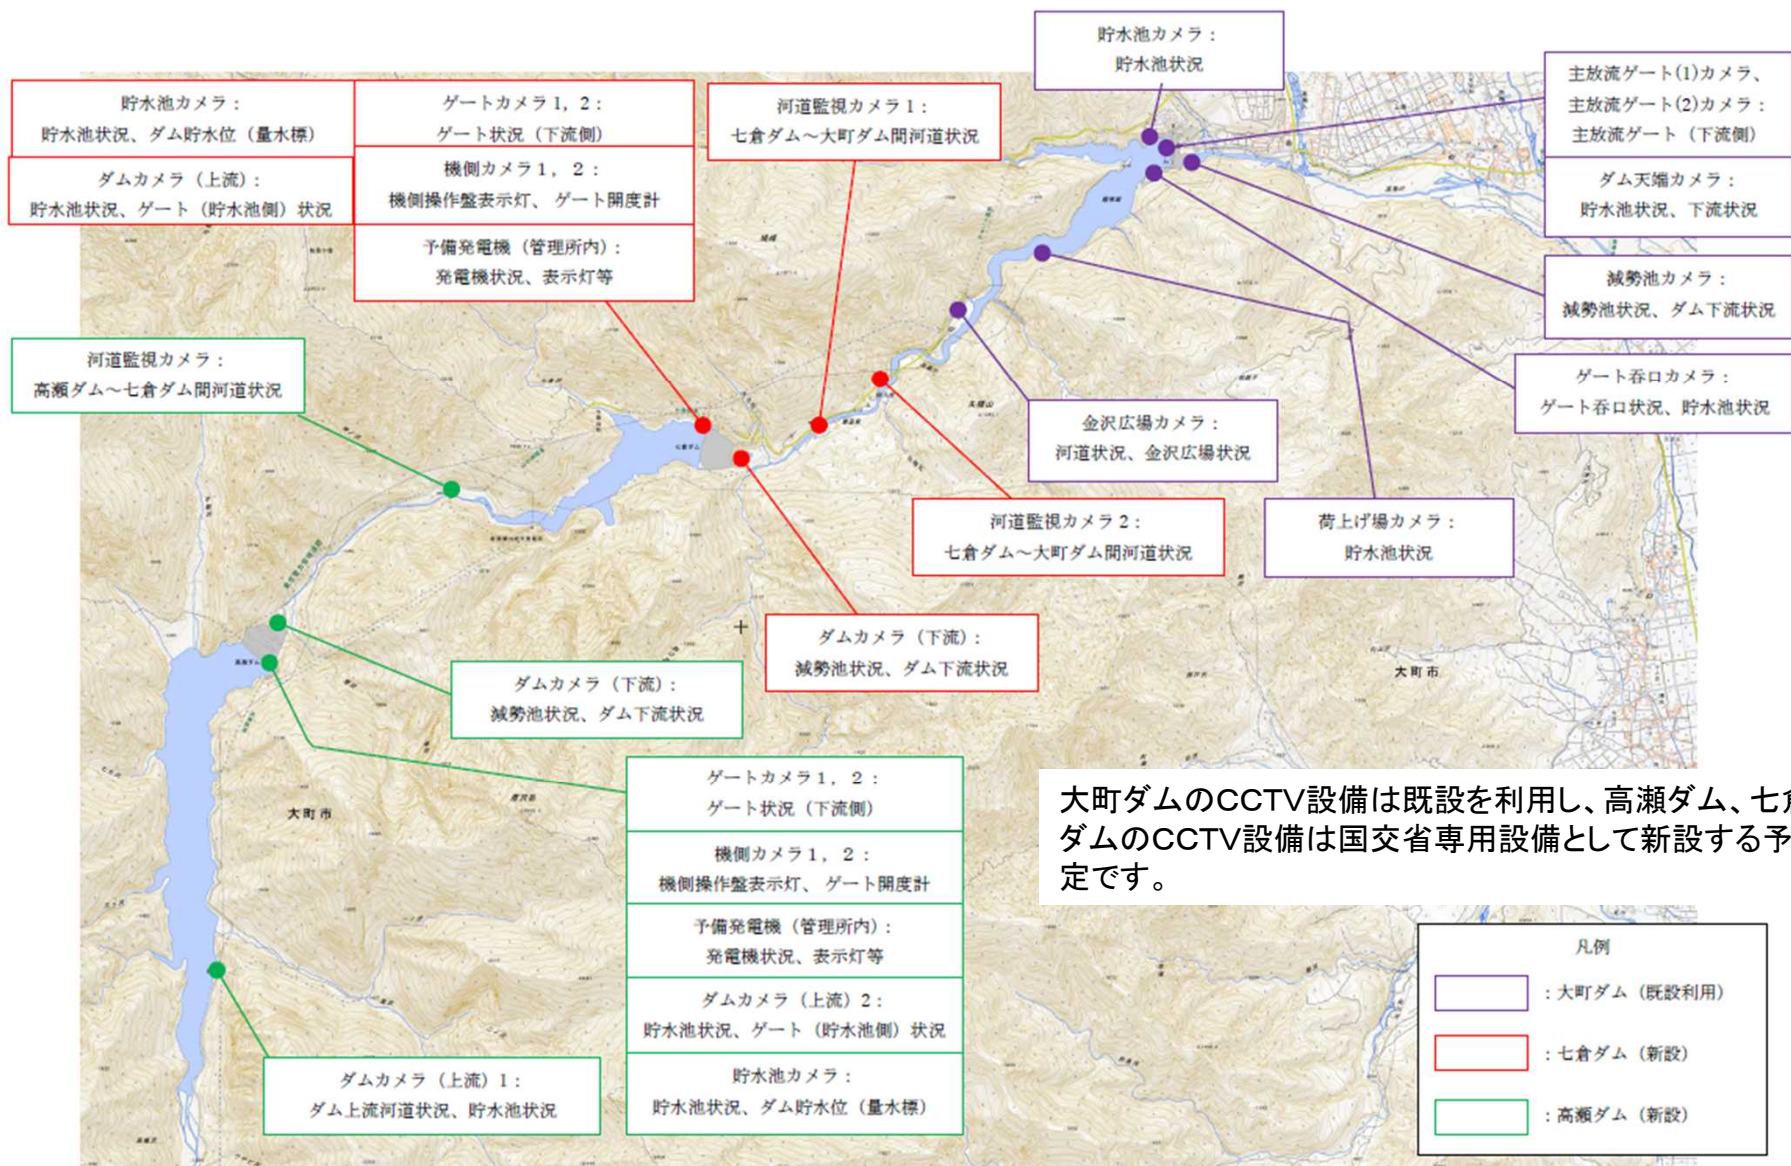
貯水池カメラ：
貯水池状況

主放流ゲート(1)カメラ、
主放流ゲート(2)カメラ：
主放流ゲート（下流側）

貯水池カメラ：
貯水池状況、ダム貯水位（量水標）

ゲートカメラ1，2：
ゲート状況（下流側）

河道監視カメラ1：
七倉ダム～大町ダム間河道状況

ダムカメラ（上流）：
貯水池状況、ゲート（貯水池側）状況

機側カメラ1，2：
機側操作盤表示灯、ゲート開度計

ダム天端カメラ：
貯水池状況、下流状況

予備発電機（管理所内）：
発電機状況、表示灯等

減勢池カメラ：
減勢池状況、ダム下流状況

河道監視カメラ：
高瀬ダム～七倉ダム間河道状況

ゲート呑口カメラ：
ゲート呑口状況、貯水池状況

金沢広場カメラ：
河道状況、金沢広場状況

河道監視カメラ2：
七倉ダム～大町ダム間河道状況

荷上げ場カメラ：
貯水池状況

ダムカメラ（下流）：
減勢池状況、ダム下流状況

ダムカメラ（下流）：
減勢池状況、ダム下流状況

大町市

ゲートカメラ1，2：
ゲート状況（下流側）

大町市

大町ダムのCCTV設備は既設を利用し、高瀬ダム、七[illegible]
ダムのCCTV設備は国交省専用設備として新設する予
定です。

機側カメラ1，2：
機側操作盤表示灯、ゲート開度計

予備発電機（管理所内）：
発電機状況、表示灯等

凡例
：大町ダム（既設利用）
：七倉ダム（新設）
：高瀬ダム（新設）

ダムカメラ（上流）2：
貯水池状況、ゲート（貯水池側）状況

ダムカメラ（上流）1：
ダム上流河道状況、貯水池状況

貯水池カメラ：
貯水池状況、ダム貯水位（量水標）